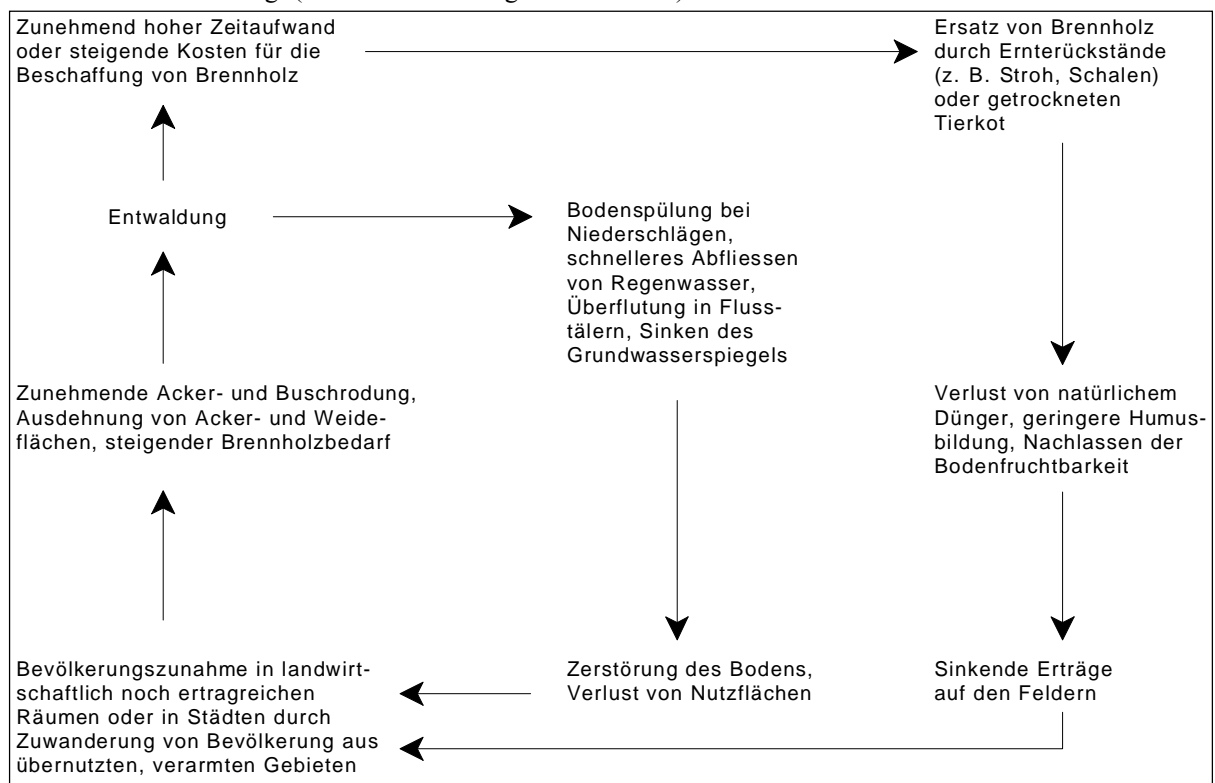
Zunehmend hoher Zeitaufwand oder steigende Kosten für die Beschaffung von Brennholz

Ersatz von Brennholz durch Ernterückstände (z. B. Stroh, Schalen) oder getrockneten Tierkot

Entwaldung

Bodenspülung bei Niederschlägen, schnelleres Abfliessen von Regenwasser, Überflutung in Flusstälern, Sinken des Grundwasserspiegels

Zunehmende Acker- und Buschrodung, Ausdehnung von Acker- und Weideflächen, steigender Brennholzbedarf

Verlust von natürlichem Dünger, geringere Humusbildung, Nachlassen der Bodenfruchtbarkeit

Bevölkerungszunahme in landwirtschaftlich noch ertragreichen Räumen oder in Städten durch Zuwanderung von Bevölkerung aus übernutzten, verarmten Gebieten

Zerstörung des Bodens, Verlust von Nutzflächen

Sinkende Erträge auf den Feldern